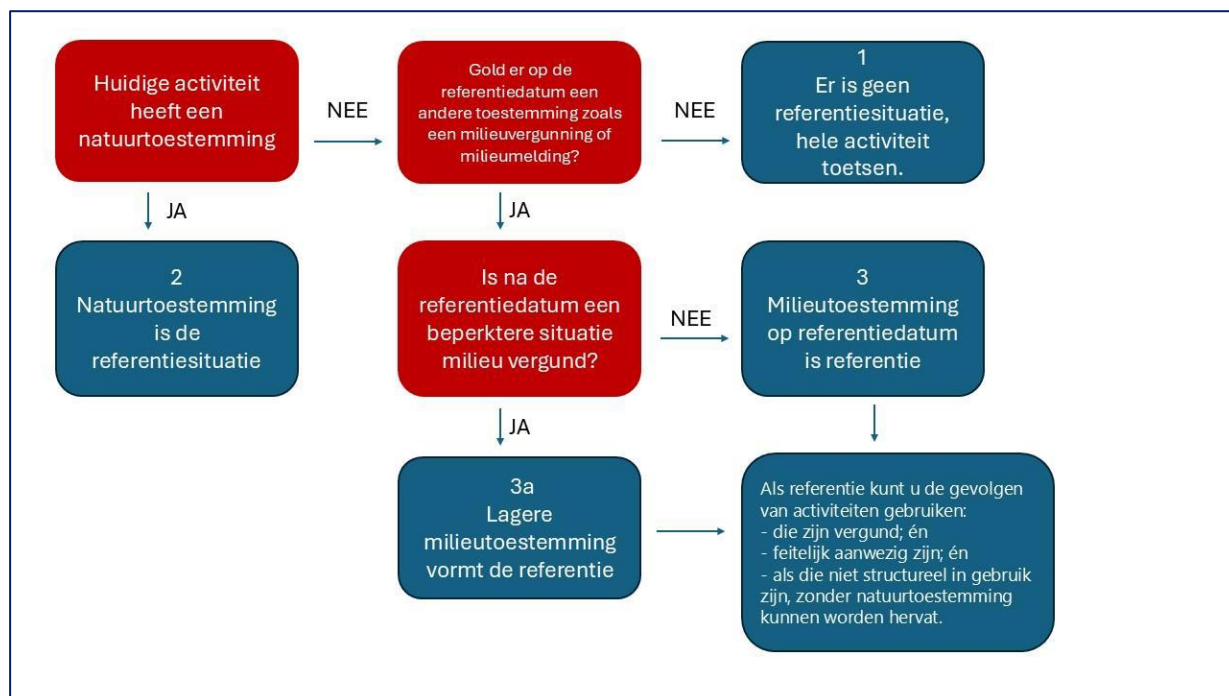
Huidige activiteit heeft een natuurtoestemming

NEE

Gold er op de referentiedatum een andere toestemming zoals een milieuvergunning of milieumelding?

NEE

1
Er is geen referentiesituatie, hele activiteit toetsen.

JA

2
Natuurtoestemming is de referentiesituatie

JA

Is na de referentiedatum een beperktere situatie milieu vergund?

NEE

3
Milieutoestemming op referentiedatum is referentie

JA

3a
Lagere milieutoestemming vormt de referentie

Als referentie kunt u de gevolgen van activiteiten gebruiken:
- die zijn vergund; én
- feitelijk aanwezig zijn; én
- als die niet structureel in gebruik zijn, zonder natuurtoestemming kunnen worden hervat.